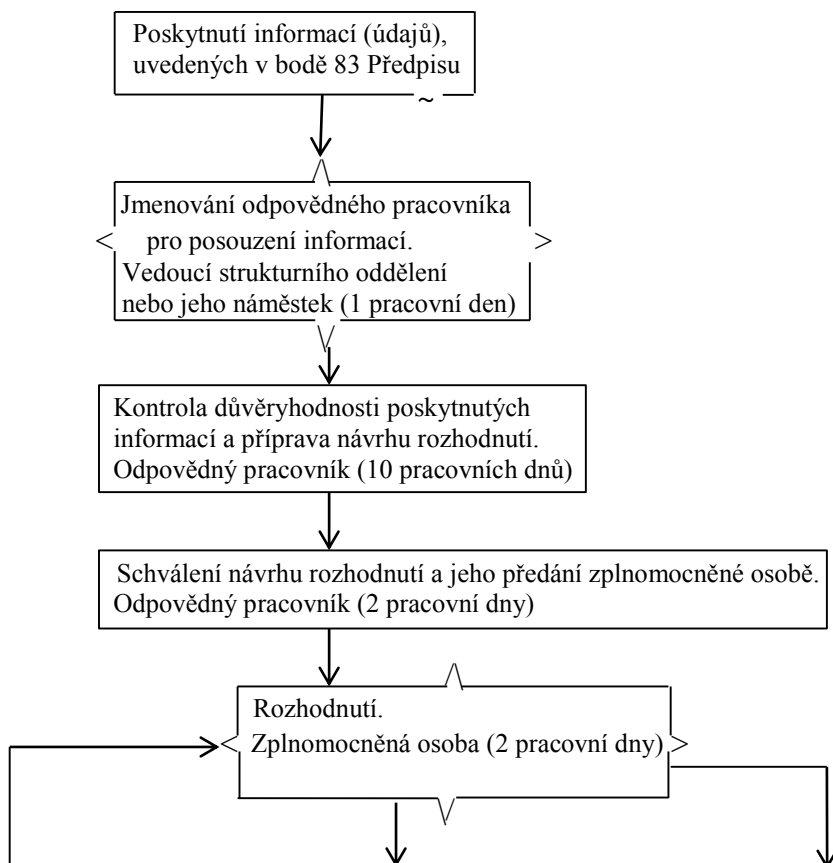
Poskytnutí informací (údajů), uvedených v bodě 83 Předpisu

Jmenování odpovědného pracovníka pro posouzení informací.
Vedoucí strukturního oddělení nebo jeho náměstek (1 pracovní den)

Kontrola důvěryhodnosti poskytnutých informací a příprava návrhu rozhodnutí.
Odpovědný pracovník (10 pracovních dnů)

Schválení návrhu rozhodnutí a jeho předání zplnomocněné osobě.
Odpovědný pracovník (2 pracovní dny)

Rozhodnutí.
Zplnomocněná osoba (2 pracovní dny)